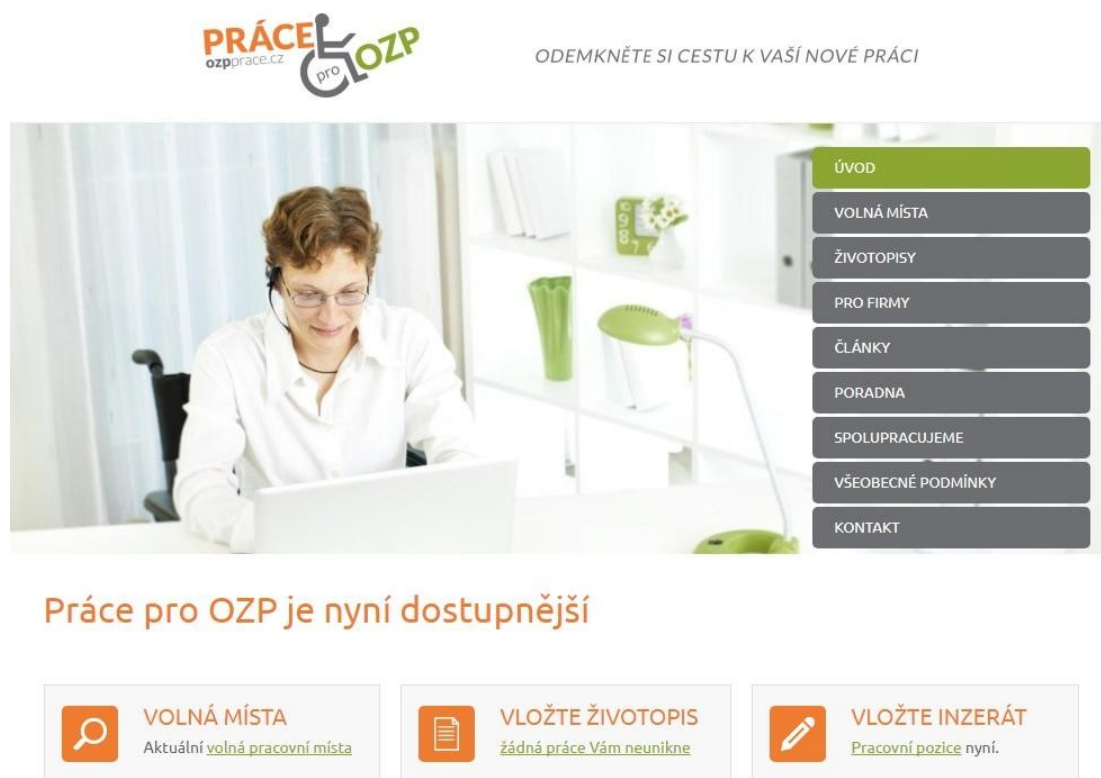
PRÁCE pro OZP
ozpprace.cz

ODEMKNĚTE SI CESTU K VAŠÍ NOVÉ PRÁCI

ÚVOD
VOLNÁ MÍSTA
ŽIVOTOPISY
PRO FIRMY
ČLÁNKY
PORADNA
SPOLUPRACUJEME
VŠEOBECNÉ PODMÍNKY
KONTAKT

Práce pro OZP je nyní dostupnější

VOLNÁ MÍSTA
Aktuální volná pracovní místa

VLOŽTE ŽIVOTOPIS
žádná práce Vám neunikne

VLOŽTE INZERÁT
Pracovní pozice nyní.